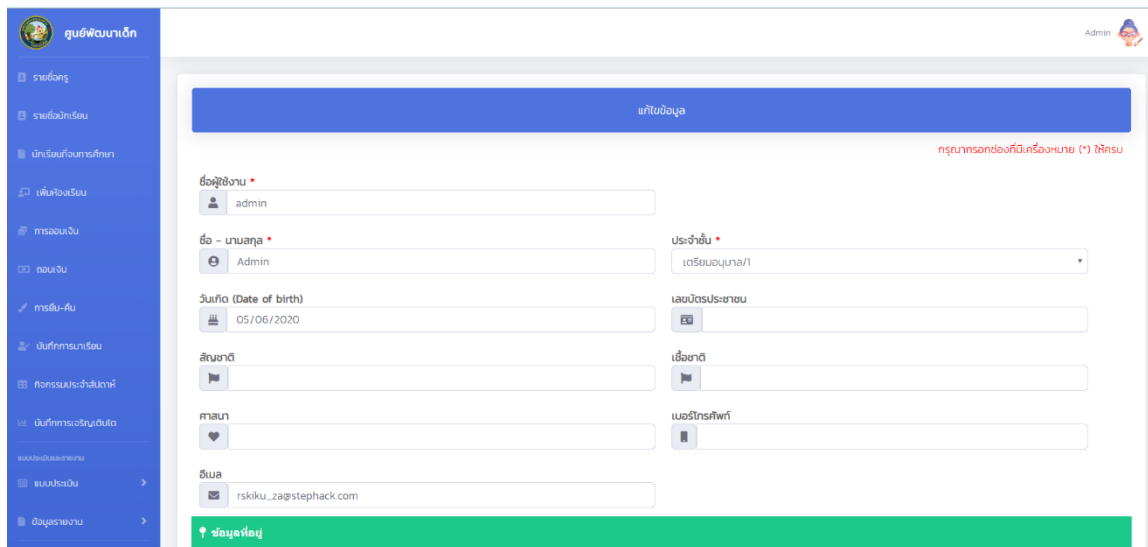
ศูนย์พัฒนาเด็ก

Admin

รายชื่อครู

รายชื่อนักเรียน

นักเรียนที่จบการศึกษา

เพิ่มห้องเรียน

การออมเงิน

ถอนเงิน

การยืม-คืน

บันทึกการมาเรียน

กิจกรรมประจำสัปดาห์

บันทึกการเจริญเติบโต

แบบประเมินและรายงาน

แบบประเมิน

ข้อมูลรายงาน

แก้ไขข้อมูล

กรุณากรอกช่องที่มีเครื่องหมาย (*) ให้ครบ

ชื่อผู้ใช้งาน *

admin

ชื่อ - นามสกุล *

Admin

ประจำชั้น *

เตรียมอนุบาล/1

วันเกิด (Date of birth)

05/06/2020

เลขบัตรประชาชน

สัญชาติ

เชื้อชาติ

ศาสนา

เบอร์โทรศัพท์

อีเมล

rskiku_za@stephack.com

ข้อมูลที่อยู่